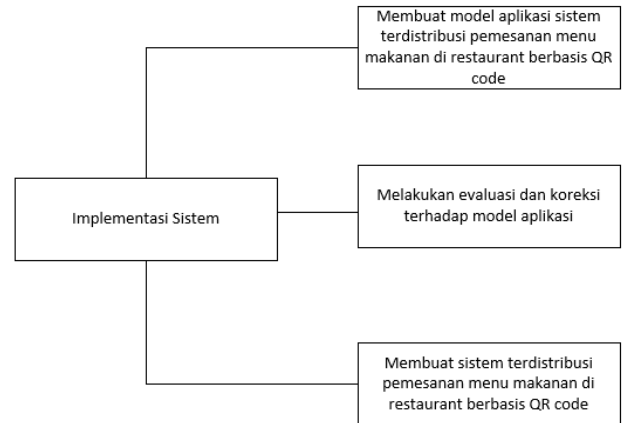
Implementasi Sistem

Membuat model aplikasi sistem terdistribusi pemesanan menu makanan di restaurant berbasis QR code

Melakukan evaluasi dan koreksi terhadap model aplikasi

Membuat sistem terdistribusi pemesanan menu makanan di restaurant berbasis QR code